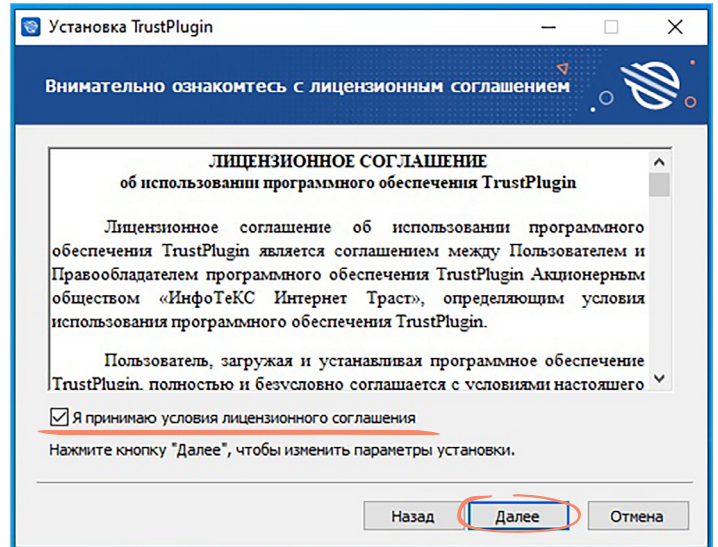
Установка TrustPlugin

Внимательно ознакомтесь с лицензионным соглашением

ЛИЦЕНЗИОННОЕ СОГЛАШЕНИЕ
об использовании программного обеспечения TrustPlugin

Лицензионное соглашение об использовании программного обеспечения TrustPlugin является соглашением между Пользователем и Правообладателем программного обеспечения TrustPlugin Акционерным обществом «ИнфоТеКС Интернет Траст», определяющим условия использования программного обеспечения TrustPlugin.

Пользователь, загружая и устанавливая программное обеспечение TrustPlugin, полностью и безусловно соглашается с условиями настоящего

Я принимаю условия лицензионного соглашения

Нажмите кнопку "Далее", чтобы изменить параметры установки.

Назад Далее Отмена